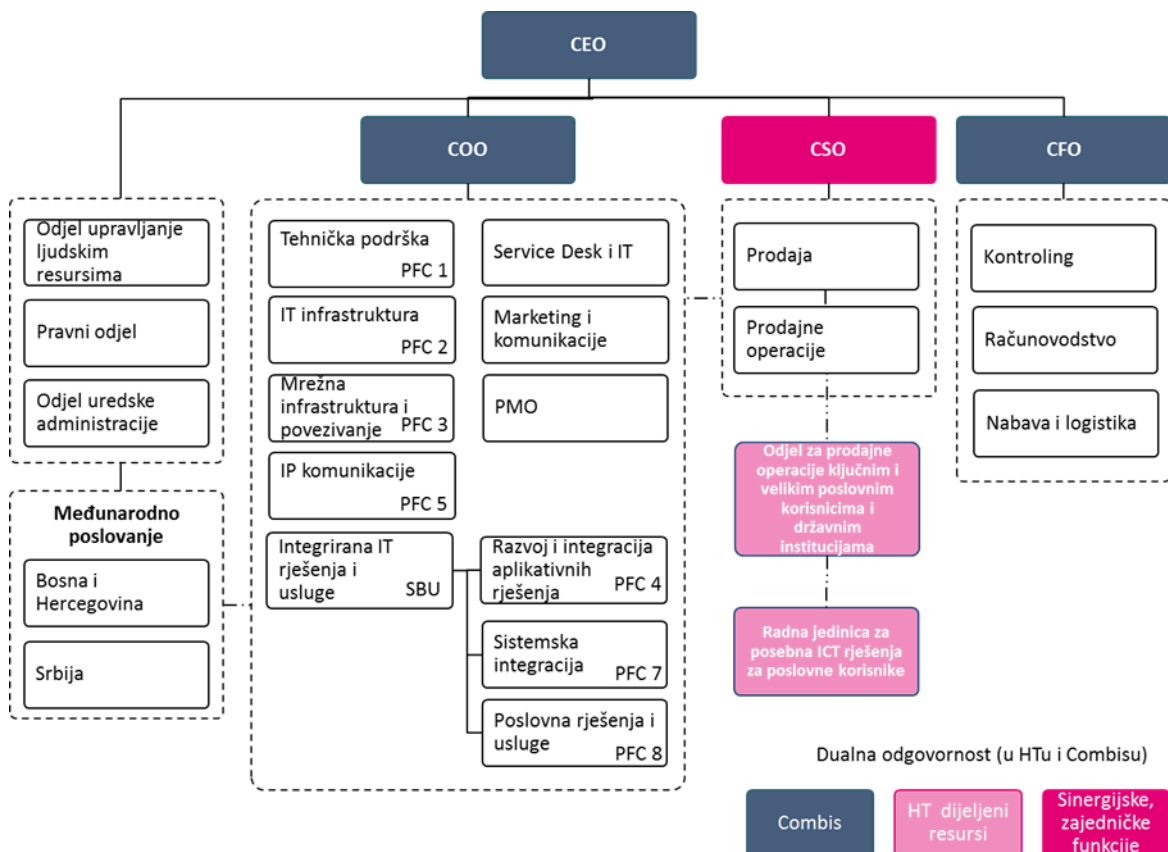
CEO

COO

CSO

CFO

Odjel upravljanje ljudskim resursima

Pravni odjel

Odjel uredske administracije

Međunarodno poslovanje

Bosna i Hercegovina

Srbija

Tehnička podrška PFC 1

IT infrastruktura PFC 2

Mrežna infrastruktura i povezivanje PFC 3

IP komunikacije PFC 5

Integrirana IT rješenja i usluge SBU

Service Desk i IT

Marketing i komunikacije

PMO

Razvoj i integracija aplikativnih rješenja PFC 4

Sistemska integracija PFC 7

Poslovna rješenja i usluge PFC 8

Prodaja

Prodajne operacije

Odjel za prodajne operacije ključnim i velikim poslovnim korisnicima i državnim institucijama

Radna jedinica za posebna ICT rješenja za poslovne korisnike

Kontroling

Računovodstvo

Nabava i logistika

Dualna odgovornost (u HTu i Combisu)

Combis

HT dijeljeni resursi

Sinergijske, zajedničke funkcije